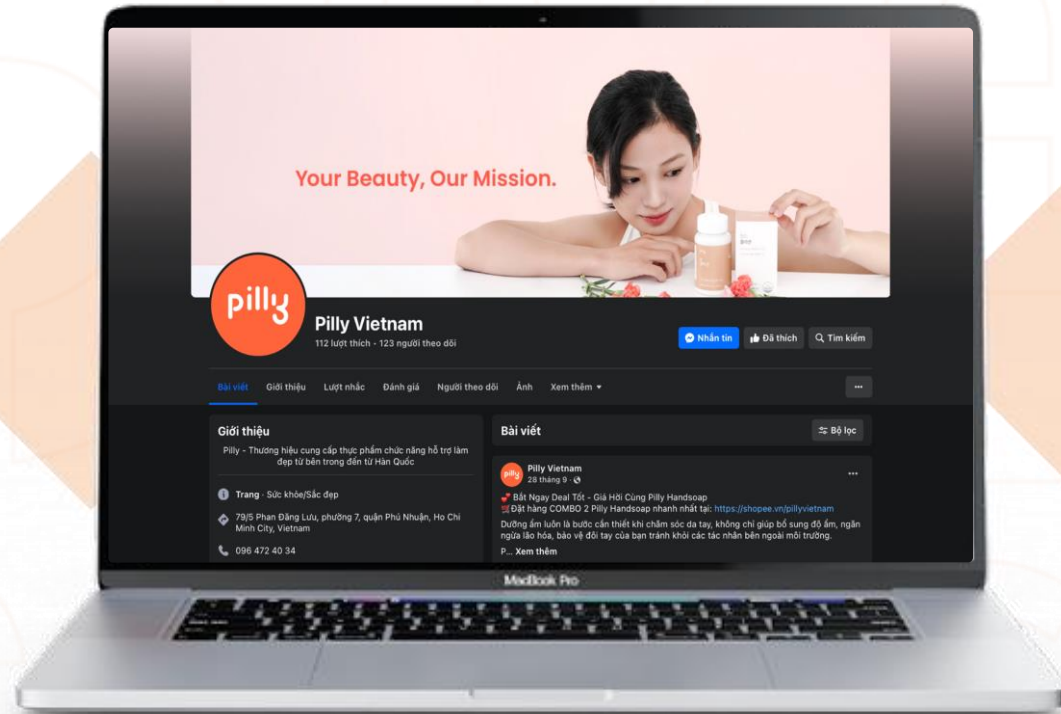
Your Beauty, Our Mission.

pilly

Pilly Vietnam
112 lượt thích · 123 người theo dõi

Nhắn tin
Đã thích
Tìm kiếm

Bài viết
Giới thiệu
Lượt nhắc
Đánh giá
Người theo dõi
Ảnh
Xem thêm
...

Giới thiệu
Pilly - Thương hiệu cung cấp thực phẩm chức năng hỗ trợ làm đẹp từ bên trong đến từ Hàn Quốc

Trang · Sức khỏe/Sắc đẹp
79/5 Phan Đăng Lưu, phường 7, quận Phú Nhuận, Ho Chi Minh City, Vietnam
096 472 40 34

Bài viết
Bộ lọc

Pilly Vietnam
28 tháng 9 ·
...
Bắt Ngay Deal Tốt - Giá Hời Cùng Pilly Handsoap
Đặt hàng COMBO 2 Pilly Handsoap nhanh nhất tại: https://shopee.vn/pillyvietnam
Dưỡng ẩm luôn là bước cần thiết khi chăm sóc da tay, không chỉ giúp bổ sung độ ẩm, ngăn ngừa lão hóa, bảo vệ đôi tay của bạn tránh khỏi các tác nhân bên ngoài môi trường.
P... Xem thêm

MacBook Pro